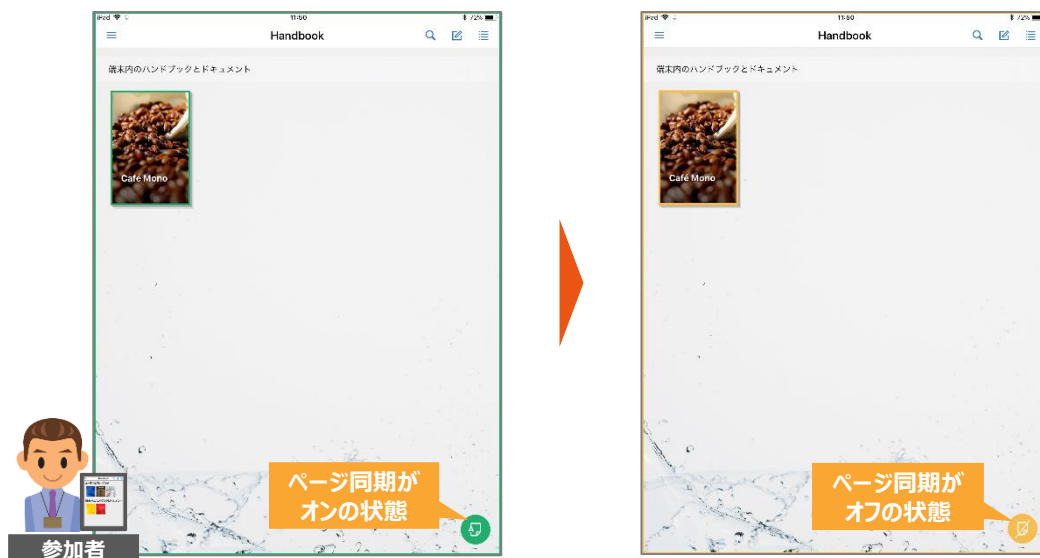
iPad 11:50 72%

Handbook

端末内のハンドブックとドキュメント

Café Mono

ページ同期がオンの状態

参加者

iPad 11:50 72%

Handbook

端末内のハンドブックとドキュメント

Café Mono

ページ同期がオフの状態